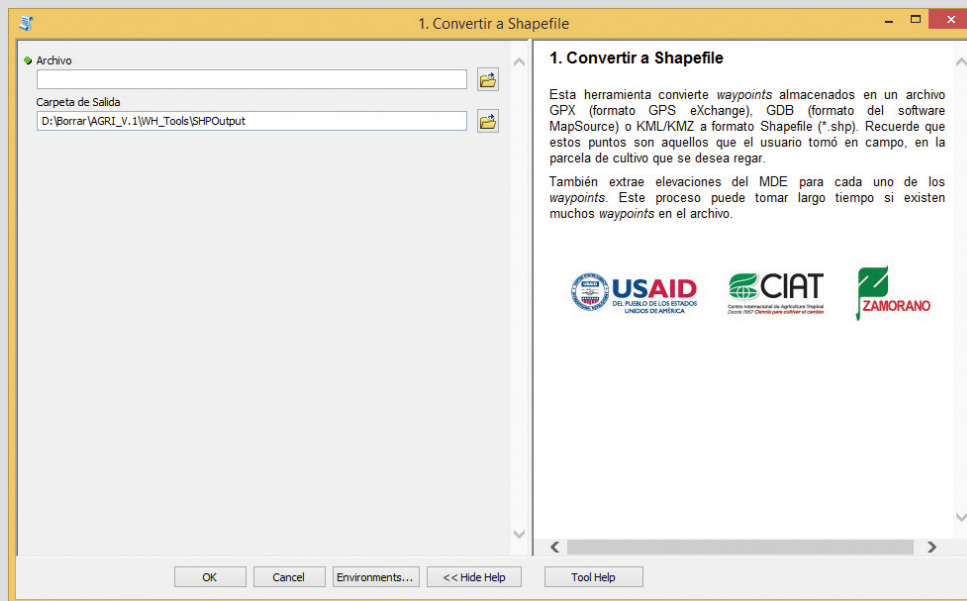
1. Convertir a Shapefile

Archivo

Carpeta de Salida

D:\Borrar\AGRI_V.1\WH_Tools\SHPOutput

1. Convertir a Shapefile

Esta herramienta convierte *waypoints* almacenados en un archivo GPX (formato GPS eXchange), GDB (formato del software MapSource) o KML/KMZ a formato Shapefile (*.shp). Recuerde que estos puntos son aquellos que el usuario tomó en campo, en la parcela de cultivo que se desea regar.

También extrae elevaciones del MDE para cada uno de los *waypoints*. Este proceso puede tomar largo tiempo si existen muchos *waypoints* en el archivo.

USAID
DEL PUEBLO DE LOS ESTADOS UNIDOS DE AMÉRICA

CIAT
Centro Internacional de Agricultura Tropical
Desde 1967 Ciencia para cultivar el cambio

ZAMORANO

OK | Cancel | Environments... | << Hide Help | Tool Help